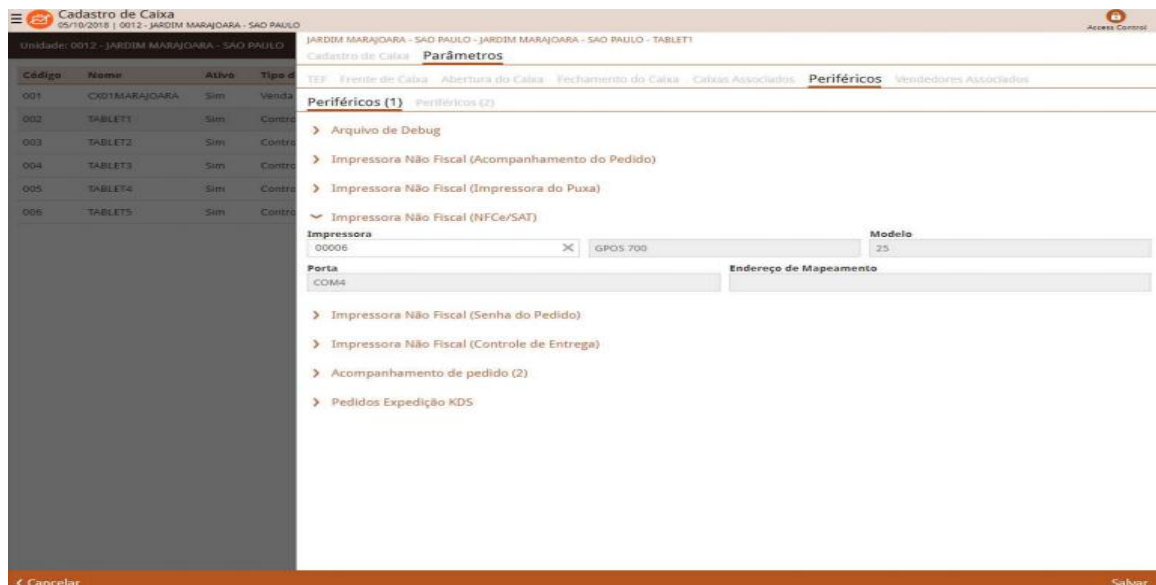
Cadastro de Caixa
05/10/2018 | 0012 - JARDIM MARAJOARA - SAO PAULO

Access Control

Unidade: 0012 - JARDIM MARAJOARA - SAO PAULO

| Código | Nome | Ativo | Tipo d |
|---|---|---|---|
| 001 | CX01MARAJOARA | Sim | Venda |
| 002 | TABLET1 | Sim | Contro |
| 003 | TABLET2 | Sim | Contro |
| 004 | TABLET3 | Sim | Contro |
| 005 | TABLET4 | Sim | Contro |
| 006 | TABLET5 | Sim | Contro |

JARDIM MARAJOARA - SAO PAULO - JARDIM MARAJOARA - SAO PAULO - TABLET1

Cadastro de Caixa Parâmetros

TEF Frente de Caixa Abertura do Caixa Fechamento do Caixa Caixas Associados Periféricos Vendedores Associados

Periféricos (1) Periféricos (2)

> Arquivo de Debug

> Impressora Não Fiscal (Acompanhamento do Pedido)

> Impressora Não Fiscal (Impressora do Puxa)

Impressora Não Fiscal (NFCe/SAT)

Impressora
00006 GPOS 700

Modelo
25

Porta
COM4

Endereço de Mapeamento

> Impressora Não Fiscal (Senha do Pedido)

> Impressora Não Fiscal (Controle de Entrega)

> Acompanhamento de pedido (2)

> Pedidos Expedição KDS

< Cancelar

Salvar